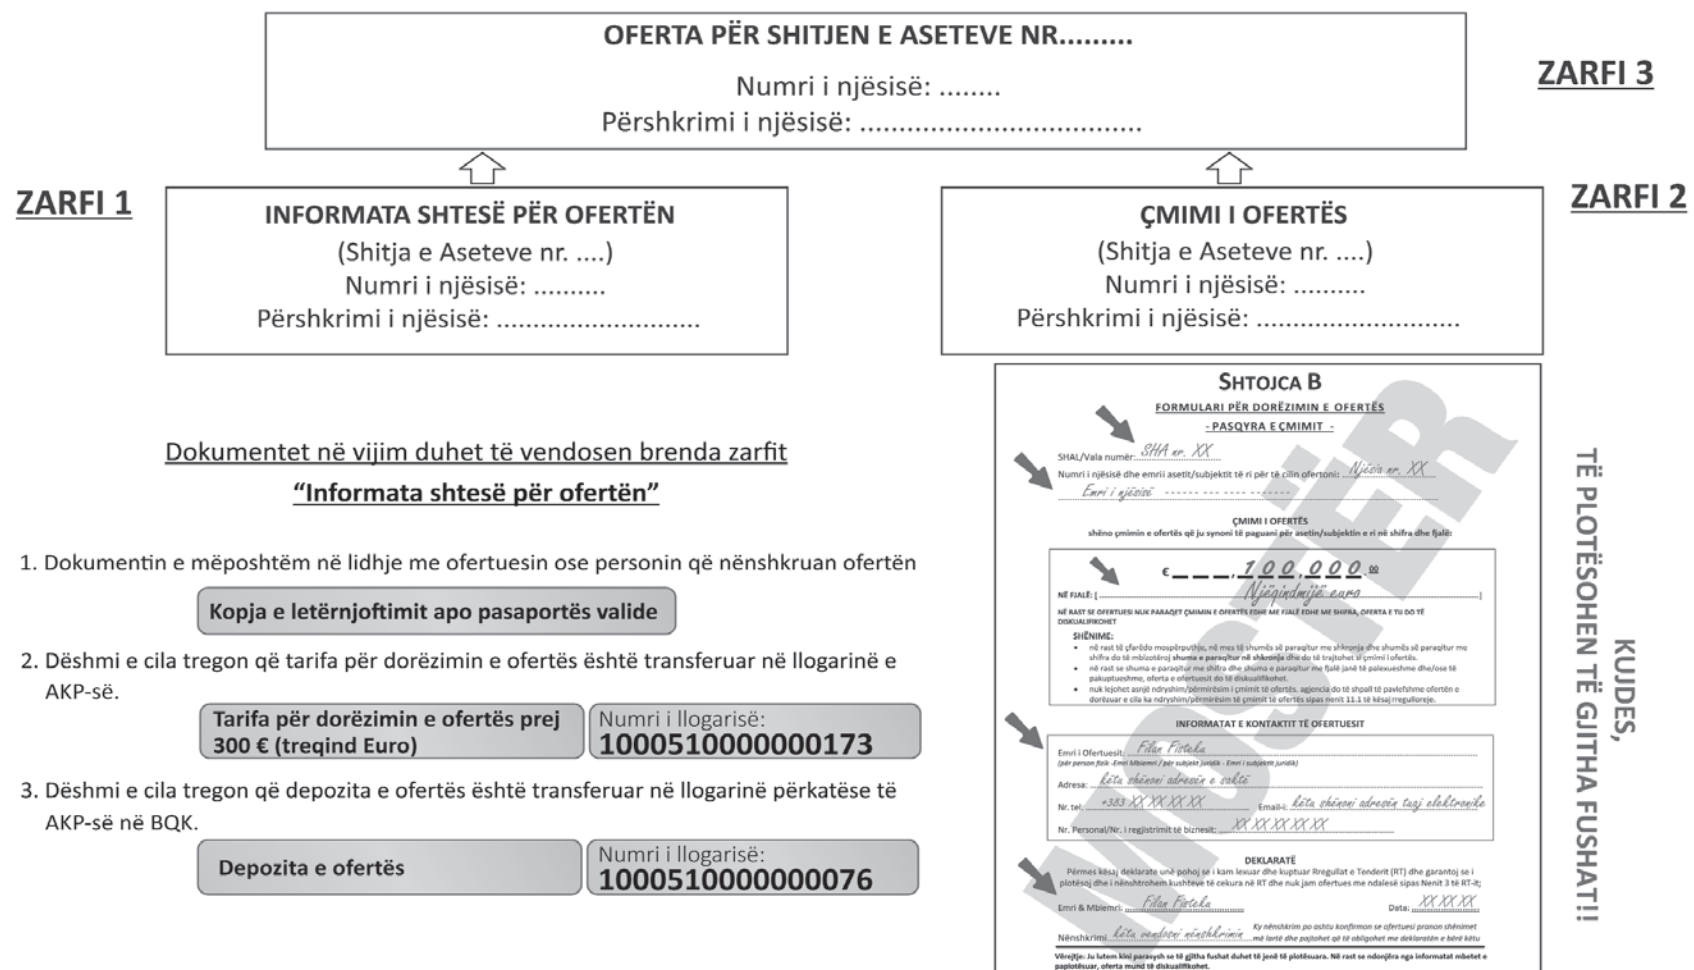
OFERTA PËR SHITJEN E ASETEVE NR.........
Numri i njësisë: ........
Përshkrimi i njësisë: ..................................

ZARFI 3

ZARFI 1

INFORMATA SHTESË PËR OFERTËN
(Shitja e Aseteve nr. ....)
Numri i njësisë: ..........
Përshkrimi i njësisë: ...........................

ÇMIMI I OFERTËS
(Shitja e Aseteve nr. ....)
Numri i njësisë: ..........
Përshkrimi i njësisë: ...........................

ZARFI 2

Dokumentet në vijim duhet të vendosen brenda zarfit
"Informata shtesë për ofertën"

1. Dokumentin e mëposhtëm në lidhje me ofertuesin ose personin që nënshkruan ofertën

Kopja e letërnjoftimit apo pasaportës valide

2. Dëshmi e cila tregon që tarifa për dorëzimin e ofertës është transferuar në llogarinë e AKP-së.

Tarifa për dorëzimin e ofertës prej 300 € (treqind Euro)

Numri i llogarisë:
1000510000000173

3. Dëshmi e cila tregon që depozita e ofertës është transferuar në llogarinë përkatëse të AKP-së në BQK.

Depozita e ofertës

Numri i llogarisë:
1000510000000076

SHTOJCA B
FORMULARI PËR DORËZIMIN E OFERTËS
- PASQYRA E ÇMIMIT -

SHAL/Vala numër: SHA nr. XX
Numri i njësisë dhe emrii asetit/subjektit të ri për të cilin ofertoni: Njësia nr. XX
Emri i njësisë

ÇMIMI I OFERTËS
shëno çmimin e ofertës që ju synoni të paguani për asetin/subjektin e ri në shifra dhe fjalë:

€ 100.000 00
NË FJALË: [ Njëqindmijë euro ]

NË RAST SE OFERTUESI NUK PARAQET ÇMIMIN E OFERTËS EDHE ME FJALË EDHE ME SHIFRA, OFERTA E TIJ DO TË DISKUALIFIKOHET

SHËNIME:
• në rast të çfarëdo mospërputhje, në mes të shumës së paraqitur me shkronja dhe shumës së paraqitur me shifra do të mbizotërojë shuma e paraqitur në shkronja dhe do të trajtohet si çmimi i ofertës.
• në rast se shuma e paraqitur me shifra dhe shuma e paraqitur me fjalë janë të palexueshme dhe/ose të pakuptueshme, oferta e ofertuesit do të diskualifikohet.
• nuk lejohet asnjë ndryshim/përmirësim i çmimit të ofertës. agjencia do të shpallë të pavlefshme ofertën e dorëzuar e cila ka ndryshim/përmirësim të çmimit të ofertës sipas nenit 11.1 të kësaj rregulloreje.

INFORMATAT E KONTAKTIT TË OFERTUESIT

Emri i Ofertuesit: Filan Fisteku
(për person fizik -Emri Mbiemri / për subjekt juridik - Emri i subjektit juridik)
Adresa: këtu shënoni adresën e saktë
Nr. tel: +383 XX XX XX XX     Email-i: këtu shënoni adresën tuaj elektronike
Nr. Personal/Nr. i regjistrimit të biznesit: XX XX XX XX XX

DEKLARATË
Përmes kësaj deklarate unë pohoj se i kam lexuar dhe kuptuar Rregullat e Tenderit (RT) dhe garantoj se i plotësoj dhe i nënshtrohem kushteve të cekura në RT dhe nuk jam ofertues me ndalesë sipas Nenit 3 të RT-it;

Emri & Mbiemri: Filan Fisteku     Data: XX.XX.XX

Nënshkrimi: këtu vendosni nënshkrimin     Ky nënshkrim po ashtu konfirmon se ofertuesi pranon shënimet më lartë dhe pajtohet që të obligohet me deklaratën e bërë këtu

Vërejtje: Ju lutem kini parasysh se të gjitha fushat duhet të jenë të plotësuara. Në rast se ndonjëra nga informatat mbetet e paplotësuar, oferta mund të diskualifikohet.

MOSTËR

KUJDES,
TË PLOTËSOHEN TË GJITHA FUSHAT!!